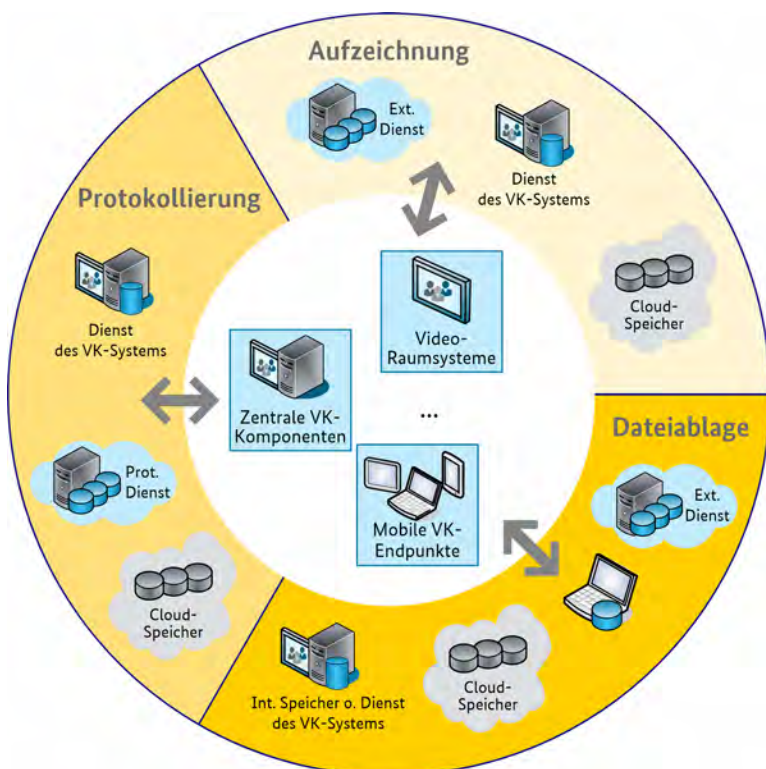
Aufzeichnung

Ext. Dienst

Dienst des VK-Systems

Cloud-Speicher

Protokollierung

Dienst des VK-Systems

Prot. Dienst

Cloud-Speicher

Video-Raumsysteme

Zentrale VK-Komponenten

...

Mobile VK-Endpunkte

Dateiablage

Ext. Dienst

Cloud-Speicher

Int. Speicher o. Dienst des VK-Systems